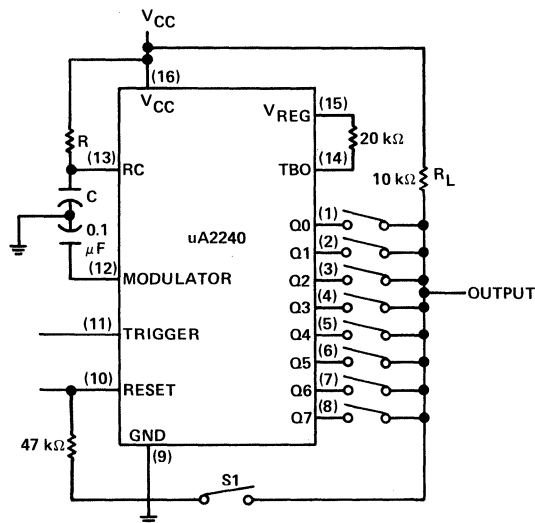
$V_{CC}$

(16)

$V_{CC}$

R

(13) RC

C

0.1 $\mu$F

(12) MODULATOR

uA2240

$V_{REG}$ (15)

20 kΩ

TBO (14)

10 kΩ $R_L$

Q0 (1)
Q1 (2)
Q2 (3)
Q3 (4)
Q4 (5)
Q5 (6)
Q6 (7)
Q7 (8)

OUTPUT

(11) TRIGGER

(10) RESET

47 kΩ

GND

(9)

S1